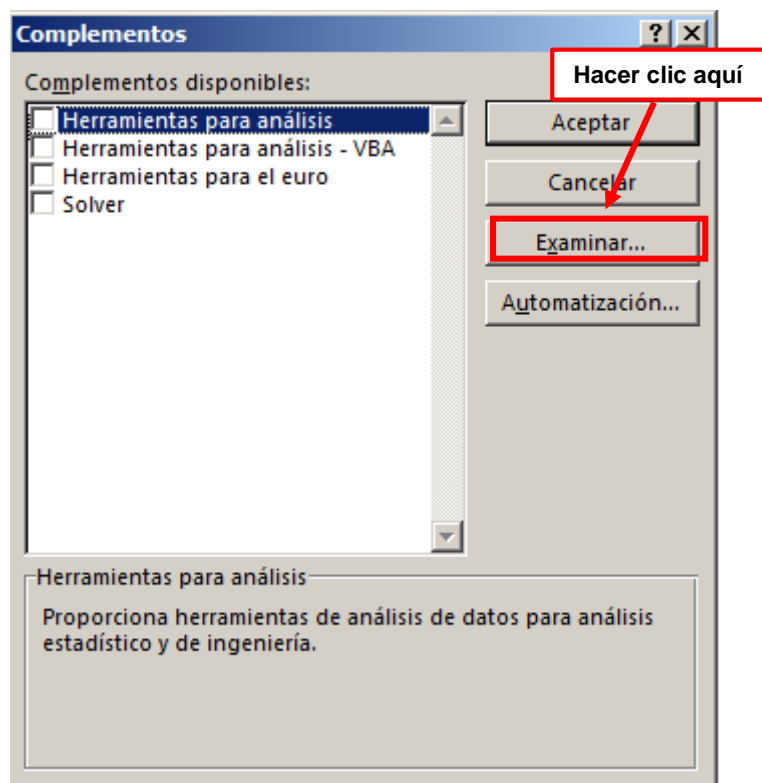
Complementos

? X

Complementos disponibles:

Hacer clic aquí

Herramientas para análisis
Herramientas para análisis - VBA
Herramientas para el euro
Solver

Aceptar

Cancelar

Examinar...

Automatización...

Herramientas para análisis

Proporciona herramientas de análisis de datos para análisis estadístico y de ingeniería.